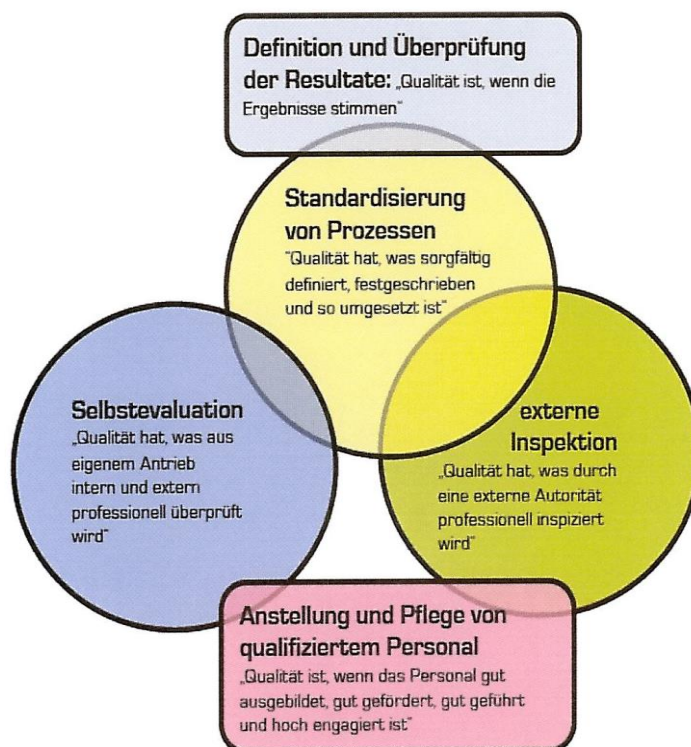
Definition und Überprüfung der Resultate: „Qualität ist, wenn die Ergebnisse stimmen"

Standardisierung von Prozessen
"Qualität hat, was sorgfältig definiert, festgeschrieben und so umgesetzt ist"

Selbstevaluation
„Qualität hat, was aus eigenem Antrieb intern und extern professionell überprüft wird"

externe Inspektion
„Qualität hat, was durch eine externe Autorität professionell inspiziert wird"

Anstellung und Pflege von qualifiziertem Personal
„Qualität ist, wenn das Personal gut ausgebildet, gut gefördert, gut geführt und hoch engagiert ist"